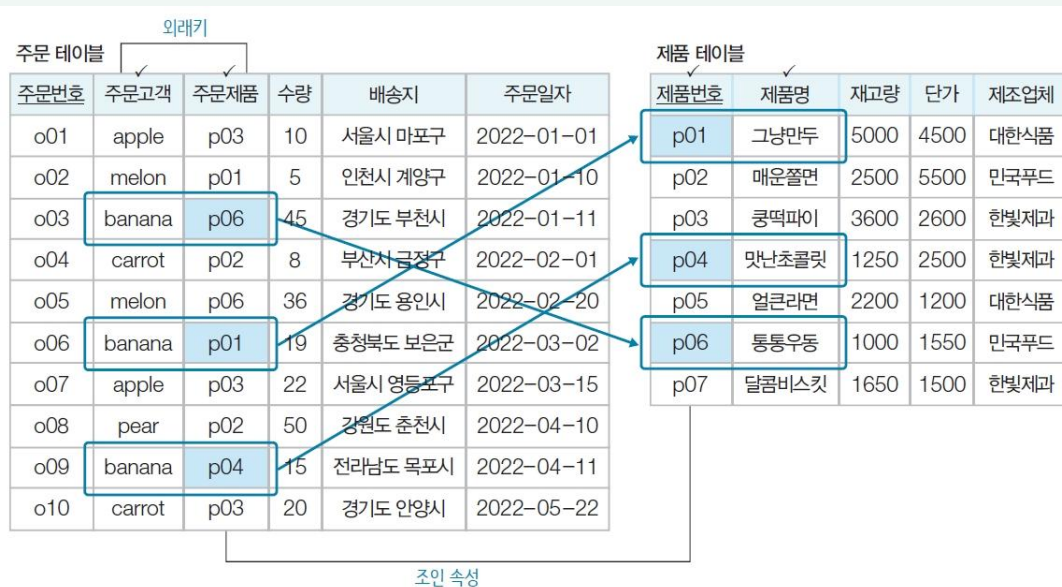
외래키

주문 테이블

| 주문번호 | 주문고객 | 주문제품 | 수량 | 배송지 | 주문일자 |
|---|---|---|---|---|---|
| o01 | apple | p03 | 10 | 서울시 마포구 | 2022-01-01 |
| o02 | melon | p01 | 5 | 인천시 계양구 | 2022-01-10 |
| o03 | banana | p06 | 45 | 경기도 부천시 | 2022-01-11 |
| o04 | carrot | p02 | 8 | 부산시 금정구 | 2022-02-01 |
| o05 | melon | p06 | 36 | 경기도 용인시 | 2022-02-20 |
| o06 | banana | p01 | 19 | 충청북도 보은군 | 2022-03-02 |
| o07 | apple | p03 | 22 | 서울시 영등포구 | 2022-03-15 |
| o08 | pear | p02 | 50 | 강원도 춘천시 | 2022-04-10 |
| o09 | banana | p04 | 15 | 전라남도 목포시 | 2022-04-11 |
| o10 | carrot | p03 | 20 | 경기도 안양시 | 2022-05-22 |

제품 테이블

| 제품번호 | 제품명 | 재고량 | 단가 | 제조업체 |
|---|---|---|---|---|
| p01 | 그냥만두 | 5000 | 4500 | 대한식품 |
| p02 | 매운쫄면 | 2500 | 5500 | 민국푸드 |
| p03 | 쿵떡파이 | 3600 | 2600 | 한빛제과 |
| p04 | 맛난초콜릿 | 1250 | 2500 | 한빛제과 |
| p05 | 얼큰라면 | 2200 | 1200 | 대한식품 |
| p06 | 통통우동 | 1000 | 1550 | 민국푸드 |
| p07 | 달콤비스킷 | 1650 | 1500 | 한빛제과 |

조인 속성